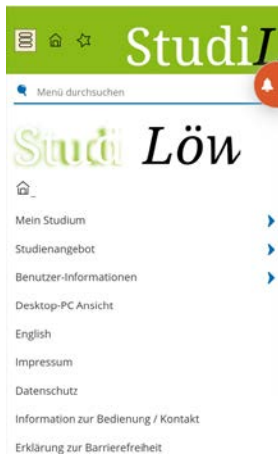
StudiI

Menü durchsuchen

Studi Löw

Mein Studium

Studienangebot

Benutzer-Informationen

Desktop-PC Ansicht

English

Impressum

Datenschutz

Information zur Bedienung / Kontakt

Erklärung zur Barrierefreiheit